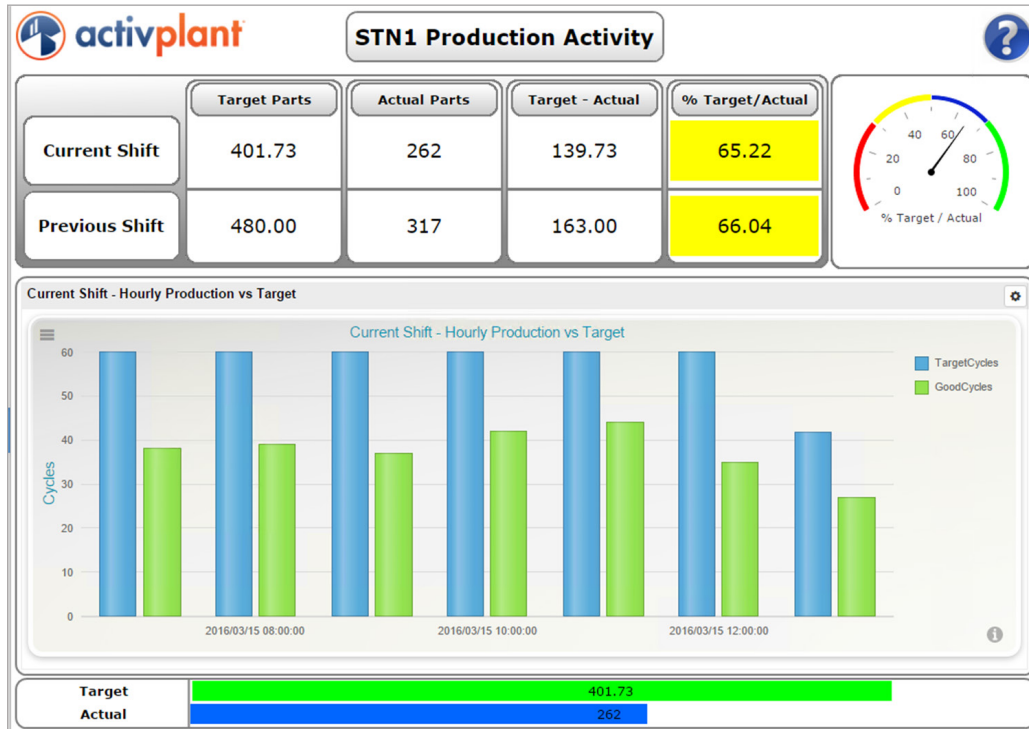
activplant

STN1 Production Activity

?

| | Target Parts | Actual Parts | Target - Actual | % Target/Actual |
|---|---|---|---|---|
| Current Shift | 401.73 | 262 | 139.73 | 65.22 |
| Previous Shift | 480.00 | 317 | 163.00 | 66.04 |

0 20 40 60 80 100
% Target / Actual

Current Shift - Hourly Production vs Target

Current Shift - Hourly Production vs Target

Cycles

60 50 40 30 20 10 0

2016/03/15 08:00:00 2016/03/15 10:00:00 2016/03/15 12:00:00

TargetCycles
GoodCycles

Target 401.73
Actual 262